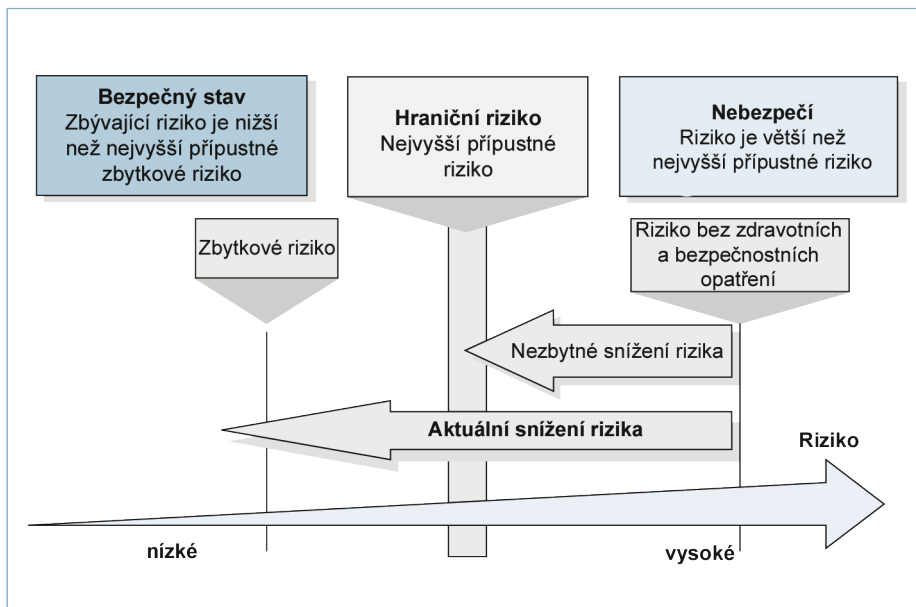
Bezpečný stav
Zbývající riziko je nižší než nejvyšší přípustné zbytkové riziko

Hraniční riziko
Nejvyšší přípustné riziko

Nebezpečí
Riziko je větší než nejvyšší přípustné riziko

Zbytkové riziko

Riziko bez zdravotních a bezpečnostních opatření

Nezbytné snížení rizika

Aktuální snížení rizika

Riziko

nízké

vysoké